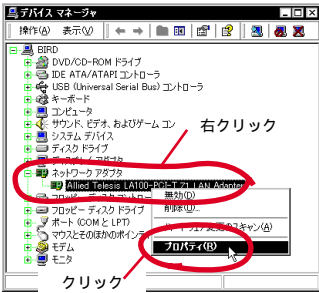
デバイス マネージャ
操作(A) 表示(V)
BIRD
DVD/CD-ROM ドライブ
IDE ATA/ATAPI コントローラ
USB (Universal Serial Bus) コントローラ
キーボード
コンピュータ
サウンド、ビデオ、およびゲーム コン
システム デバイス
ディスク ドライブ
ディスプレイ アダプタ
ネットワーク アダプタ
Allied Telesis LA100-PCI-T 21 LAN Adapter
フロッピー ディスク コントローラ
フロッピー ディスク ドライブ
ポート (COM と LPT)
マウスとそのほかのポインティング
モデム
モニタ
無効(D)
削除(U)
ハードウェア変更のスキャン(A)
プロパティ(R)
右クリック
クリック